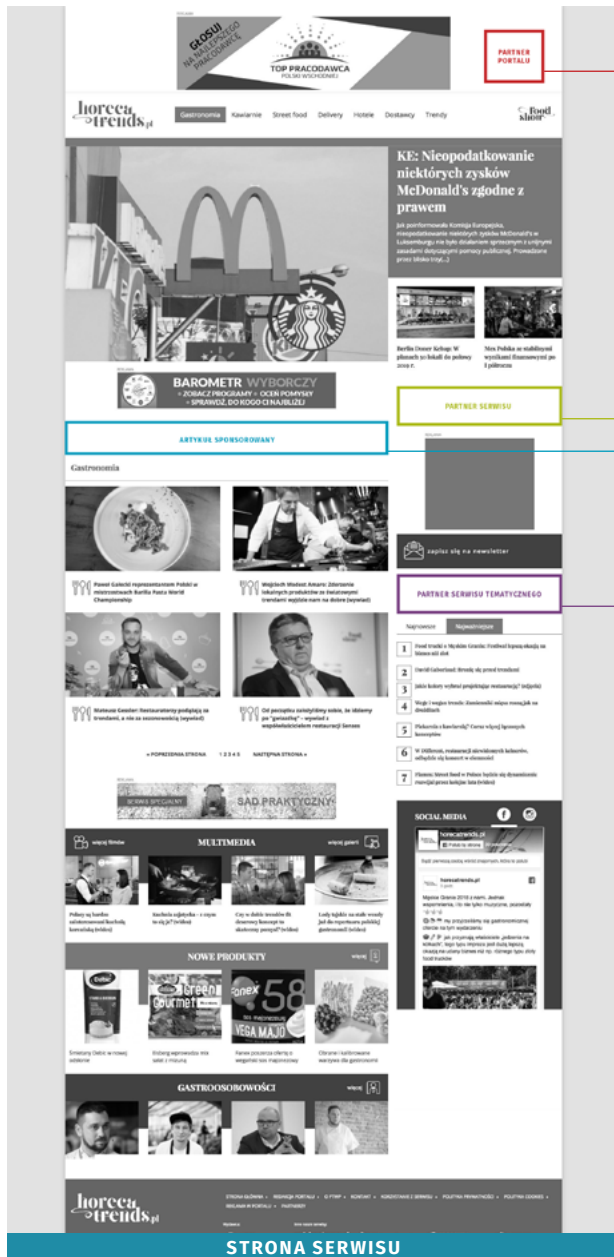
REKLAMA

GŁOSUJ NA NAJLEPSZEGO PRACODAWCĘ

TOP PRACODAWCA POLSKI WSCHODNIEJ

PARTNER PORTALU

horeca trends.pl

Gastronomia Kawiarnie Street food Delivery Hotele Dostawcy Trendy

food show

KE: Nieopodatkowanie niektórych zysków McDonald's zgodne z prawem

Jak poinformowała Komisja Europejska, nieopodatkowanie niektórych zysków McDonald's w Luksemburgu nie było działaniem sprzecznym z unijnymi zasadami dotyczącymi pomocy publicznej. Prowadzone przez Biuro tryst...)

Berlin Doner Kebap: W planach 30 lokali do połowy 2019 r.

Mex Polska ze stabilnymi wynikami finansowymi po I półroczu

REKLAMA

BAROMETR WYBORCZY
• ZOBACZ PROGRAMY • OCEŃ POMYSŁY • SPRAWDŹ, DO KOGO CI NAJBLIŻEJ

PARTNER SERWISU

ARTYKUŁ SPONSOROWANY

REKLAMA

Gastronomia

Paweł Gałecki reprezentantem Polski w mistrzostwach Barilla Pasta World Championship

Wojciech Modest Amaro: Zderzenie lokalnych produktów ze światowymi trendami wcale nam na dobre (wywiad)

zapisz się na newsletter

PARTNER SERWISU TEMATYCZNEGO

Najnowsze Najczęściej

1 Food trucki z Wyżnie Granie. Festiwal kopią okazją na biznes ale dla

2 David Gaboriaud: Brandy się przed trendami

3 Jakie kolory wybrać projektując restaurację? (wideo)

4 Węgi i wegan trends: Zaskoczenie miejsca rosnąjąk na dwadzieścia

5 Piekarnia z Kawiarnią? Czemu więcej łączenia konceptów

Mateusz Gessler: Restauratorzy podążają za trendami, a nie za sezonowością (wywiad)

Od początku zaistniałemy sobie, że idziemy po "gwiazdkę" - wywiad z współwłaścicielem restauracji Senses

6 W Different, restauracji niewidomych kelnerów, odbyło się koncert w ciemności

7 Flemmi Street food w Polsce będzie się dynamicznie rozwijał przez kolejne lata (wideo)

« POPRZEDNIA STRONA 1 2 3 4 5 NASTĘPNA STRONA »

REKLAMA

SERWIS SPECJALNY SĄD PRAKTYCZNY

więcej filmów MULTIMEDIA więcej galerii

SOCIAL MEDIA

horecatrends.pl

Polubienie strony

Polacy są hardzo zainteresowani kuchnią koreańską (wideo)

Kuchnia sojatycka - z czym to się je? (wideo)

Czy w dobie trendów fit dessetowy koncept ma ukrytowy potencjał? (wideo)

Lody kędzie za stałe wrzody Jak do repertuaru polskiej gastronomii (wideo)

NOWE PRODUKTY więcej

Smietany Delfin w nowej odsłonie

Zicharg wprowadza mix sałat z mizuna

Fanex poszerza ofertę o wegański sos majonezowy

Obrane i kalibrowane warzywa dla gastronomii

GASTROOSOBOWOŚCI więcej

horeca trends.pl

STRONA SERWISU